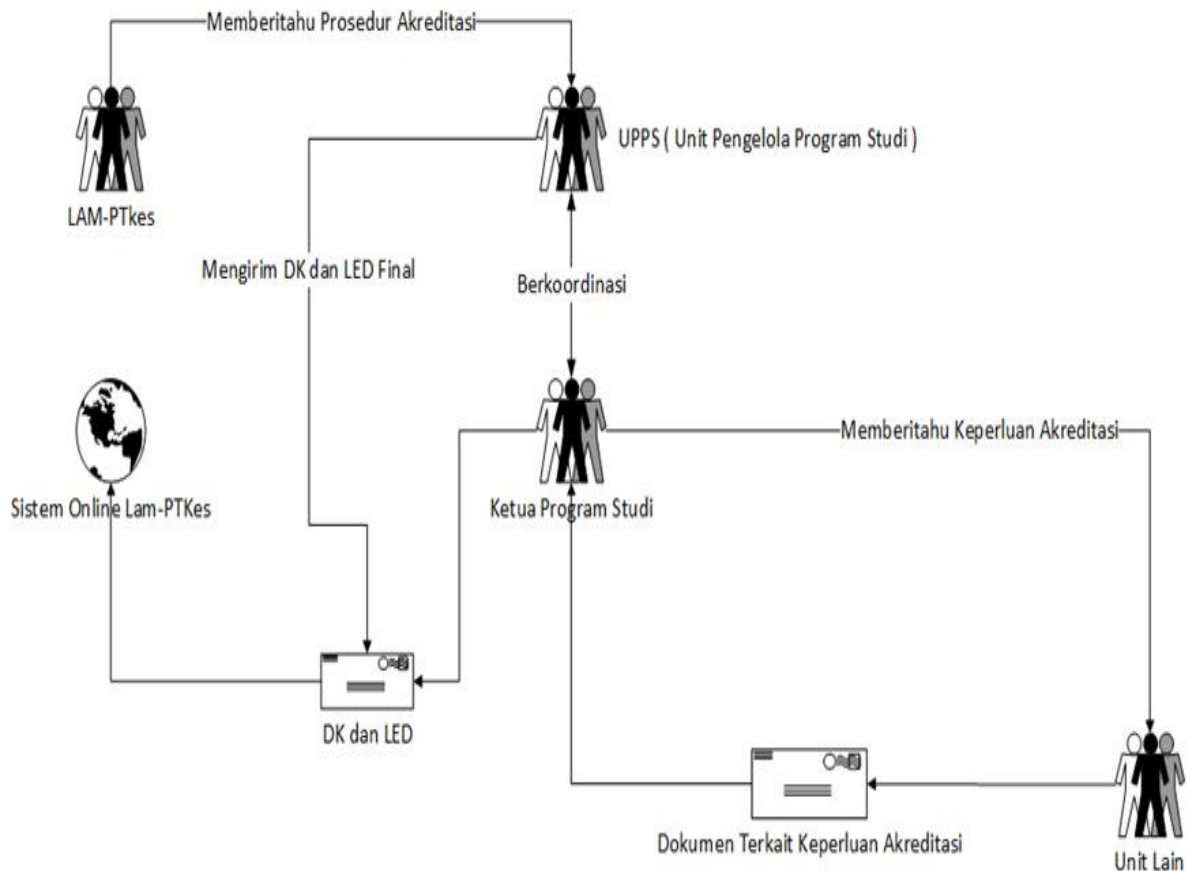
Memberitahu Prosedur Akreditasi

LAM-PTkes

UPPS ( Unit Pengelola Program Studi )

Mengirim DK dan LED Final

Berkoordinasi

Sistem Online Lam-PTKes

Ketua Program Studi

Memberitahu Keperluan Akreditasi

DK dan LED

Dokumen Terkait Keperluan Akreditasi

Unit Lain